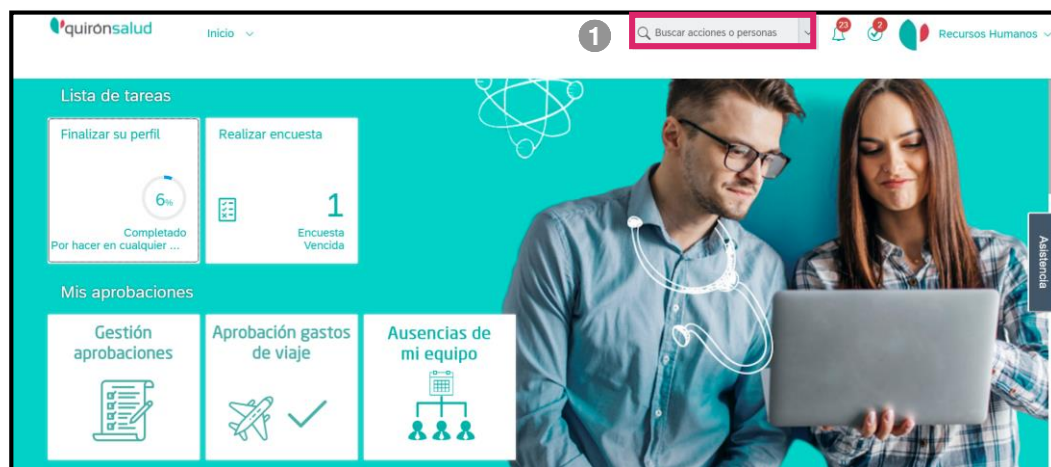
quironsalud

Inicio

1

Buscar acciones o personas

23

2

Recursos Humanos

Lista de tareas

Finalizar su perfil

6%

Completado
Por hacer en cualquier ...

Realizar encuesta

1

Encuesta
Vencida

Mis aprobaciones

Gestión aprobaciones

Aprobación gastos de viaje

Ausencias de mi equipo

Asistencia